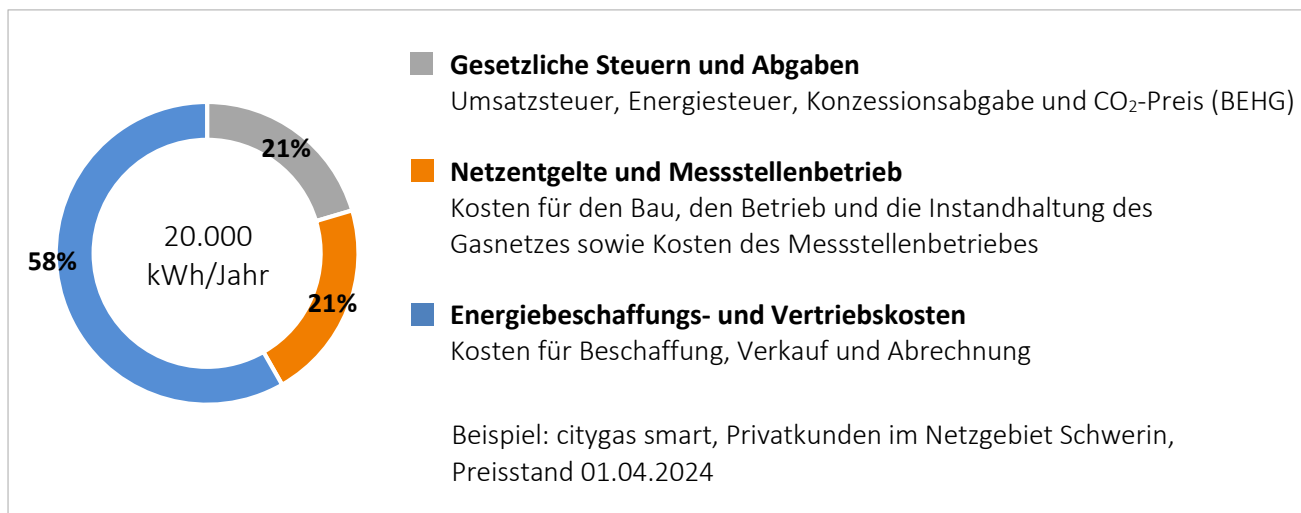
21%

21%

58%

20.000 kWh/Jahr

Gesetzliche Steuern und Abgaben
Umsatzsteuer, Energiesteuer, Konzessionsabgabe und $CO_2$-Preis (BEHG)

Netzentgelte und Messstellenbetrieb
Kosten für den Bau, den Betrieb und die Instandhaltung des Gasnetzes sowie Kosten des Messstellenbetriebes

Energiebeschaffungs- und Vertriebskosten
Kosten für Beschaffung, Verkauf und Abrechnung

Beispiel: citygas smart, Privatkunden im Netzgebiet Schwerin, Preisstand 01.04.2024